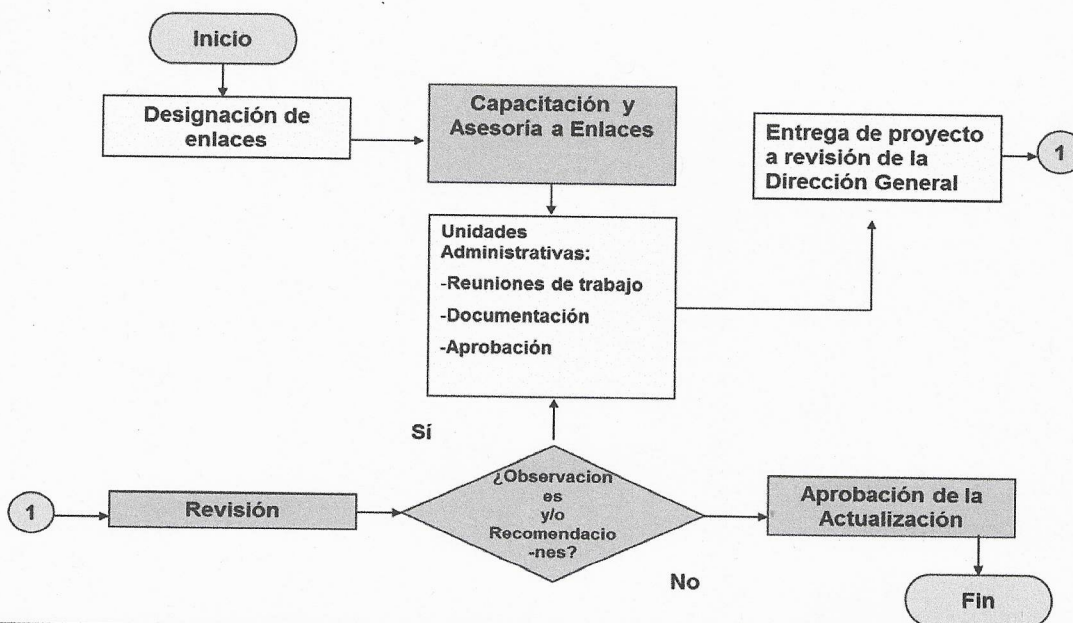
Inicio

Designación de enlaces

Capacitación y Asesoría a Enlaces

Entrega de proyecto a revisión de la Dirección General

1

Unidades Administrativas:

-Reuniones de trabajo

-Documentación

-Aprobación

Sí

1

Revisión

¿Observacion es y/o Recomendacio -nes?

Aprobación de la Actualización

No

Fin